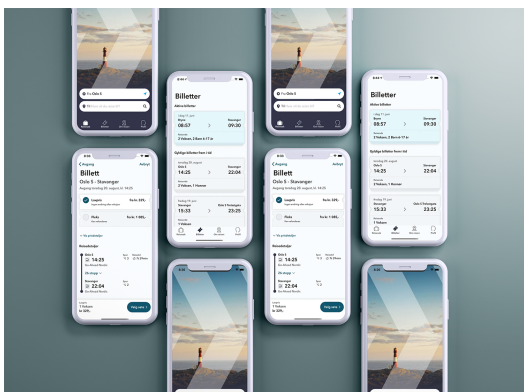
Fra Oslo S

Til

Billetter

Aktive billetter

I dag 11. juni
Bryne
08:57
Stavanger
09:30
2 Voksen, 2 Barn 6-17 år

Gyldige billetter frem i tid

Lørdag 29. august
Oslo S
14:25
Stavanger
22:04
2 Voksen, 1 Honnør

Billett

Oslo S - Stavanger

Avbryt

Lavpris
Fra kr. 329,-

Flexi
Fra kr. 1 085,-

Reisedetaljer

Oslo S
14:25

Stavanger
22:04

Velg reise

Billetter

Aktive billetter

I dag 11. juni
Bryne
08:57
Stavanger
09:30
2 Voksen, 2 Barn 6-17 år

Gyldige billetter frem i tid

Lørdag 29. august
Oslo S
14:25
Stavanger
22:04
2 Voksen, 1 Honnør

Fredag 19. juni
Stavanger
15:33
Oslo S
23:25